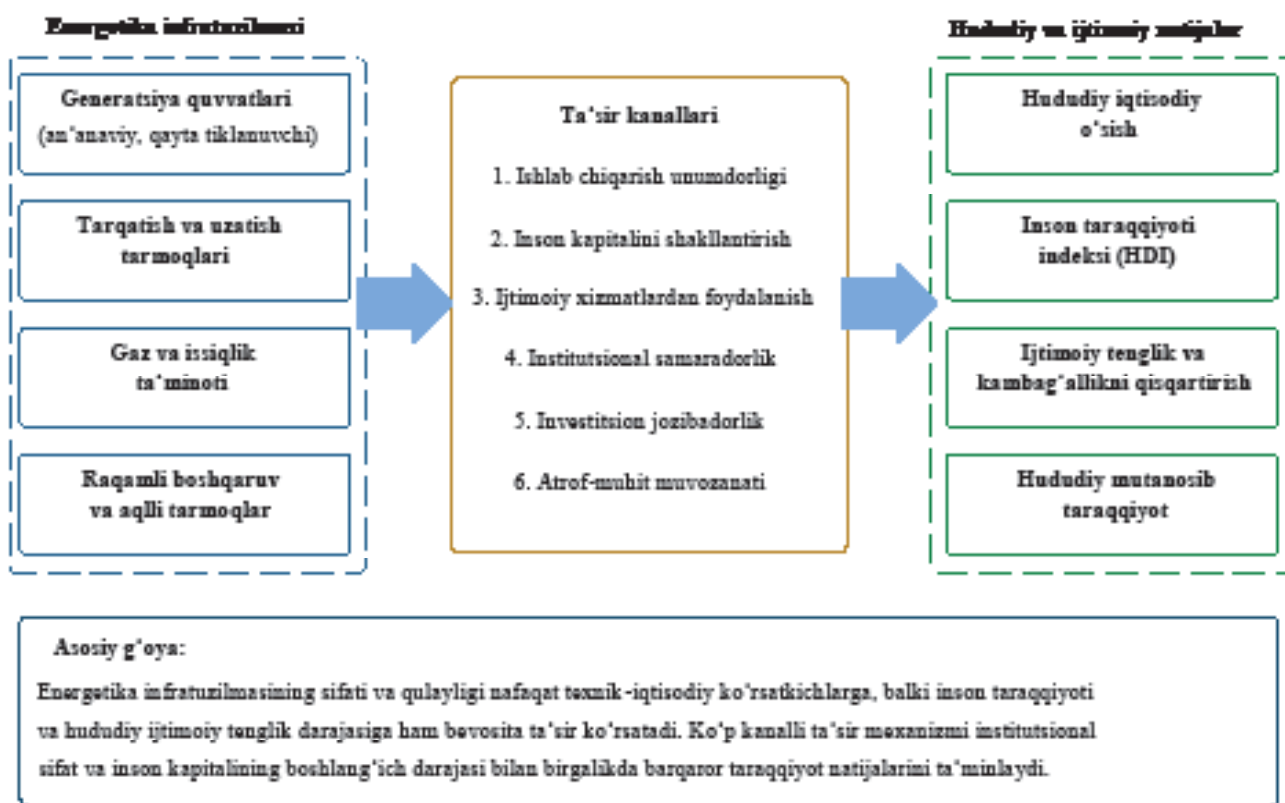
Energetika infratuzilmasi

Generatsiya quvvatlari (an'anaviy, qayta tiklanuvchi)

Tarqatish va uzatish tarmoqlari

Gaz va issiqlik ta'minoti

Raqamli boshqaruv va aqlli tarmoqlar

Ta'sir kanallari

1. Ishlab chiqarish unumdorligi

2. Inson kapitalini shakllantirish

3. Ijtimoiy xizmatlardan foydalanish

4. Institutsional samaradorlik

5. Investitsion jozibadorlik

6. Atrof-muhit muvozanati

Hududiy va ijtimoiy natijalar

Hududiy iqtisodiy o'sish

Inson taraqqiyoti indeksi (HDI)

Ijtimoiy tenglik va kambag'allikni qisqartirish

Hududiy mutanosib taraqqiyot

Asosiy g'oya:

Energetika infratuzilmasining sifati va qulayligi nafaqat texnik-iqtisodiy ko'rsatkichlarga, balki inson taraqqiyoti va hududiy ijtimoiy tenglik darajasiga ham bevosita ta'sir ko'rsatadi. Ko'p kanalli ta'sir mexanizmi institutsional sifat va inson kapitalining boshlang'ich darajasi bilan birgalikda barqaror taraqqiyot natijalarini ta'minlaydi.